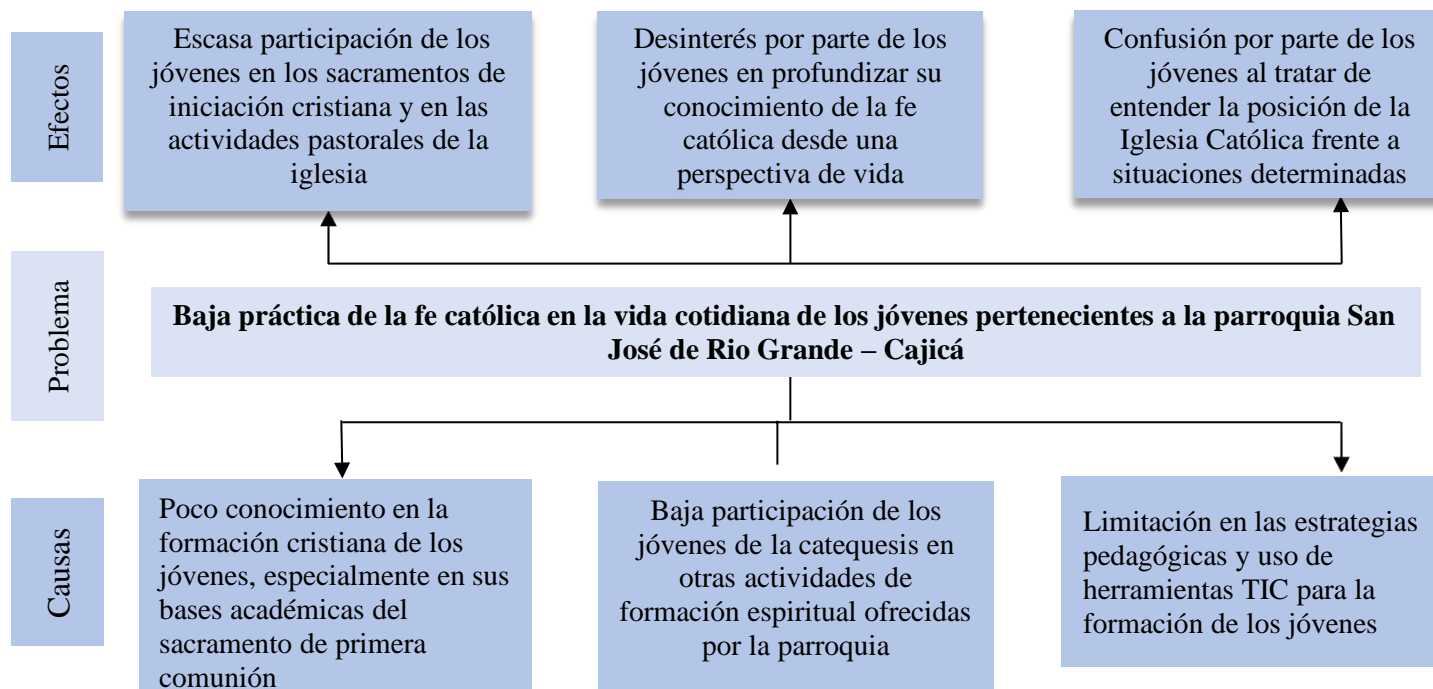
Efectos

Escasa participación de los jóvenes en los sacramentos de iniciación cristiana y en las actividades pastorales de la iglesia

Desinterés por parte de los jóvenes en profundizar su conocimiento de la fe católica desde una perspectiva de vida

Confusión por parte de los jóvenes al tratar de entender la posición de la Iglesia Católica frente a situaciones determinadas

Problema

**Baja práctica de la fe católica en la vida cotidiana de los jóvenes pertenecientes a la parroquia San José de Rio Grande – Cajicá**

Causas

Poco conocimiento en la formación cristiana de los jóvenes, especialmente en sus bases académicas del sacramento de primera comunión

Baja participación de los jóvenes de la catequesis en otras actividades de formación espiritual ofrecidas por la parroquia

Limitación en las estrategias pedagógicas y uso de herramientas TIC para la formación de los jóvenes